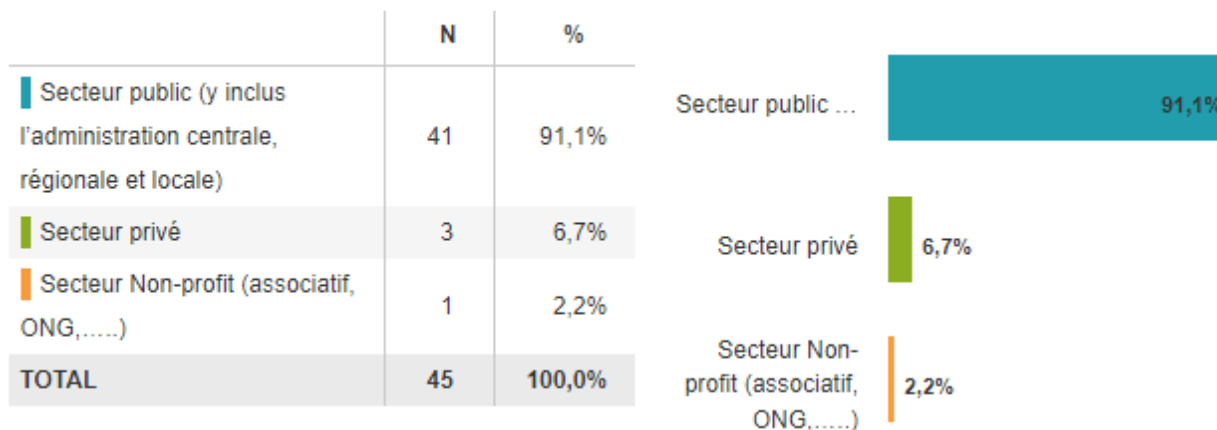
| | N | % |
|---|---|---|
| Secteur public (y inclus l'administration centrale, régionale et locale) | 41 | 91,1% |
| Secteur privé | 3 | 6,7% |
| Secteur Non-profit (associatif, ONG,.....) | 1 | 2,2% |
| TOTAL | 45 | 100,0% |

Secteur public ...
91,1%
Secteur privé
6,7%
Secteur Non-profit (associatif, ONG,.....)
2,2%